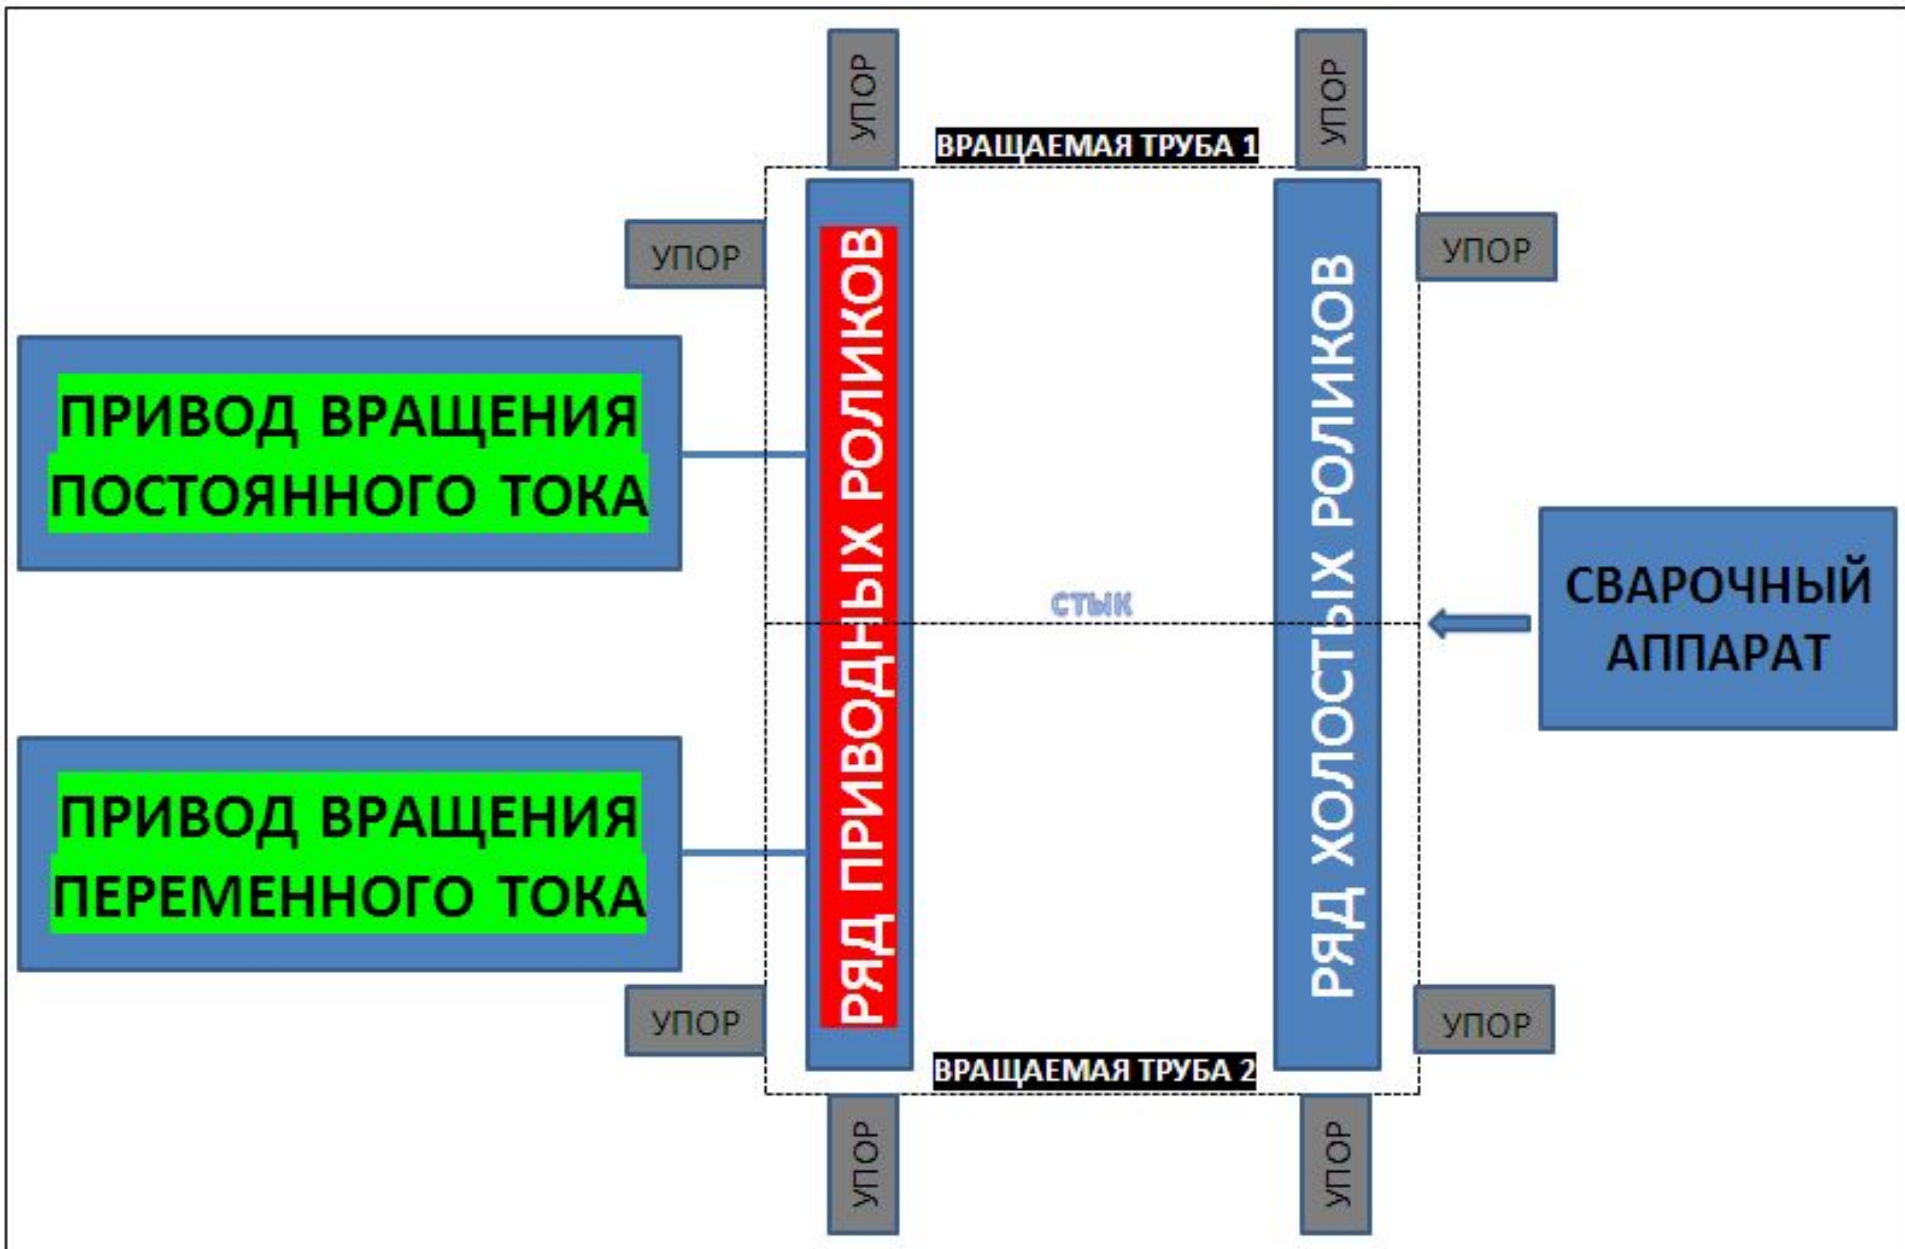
УПОР

УПОР

ВРАЩАЕМАЯ ТРУБА 1

УПОР

УПОР

ПРИВОД ВРАЩЕНИЯ ПОСТОЯННОГО ТОКА

РЯД ПРИВОДНЫХ РОЛИКОВ

РЯД ХОЛОСТЫХ РОЛИКОВ

СТЫК

СВАРОЧНЫЙ АППАРАТ

ПРИВОД ВРАЩЕНИЯ ПЕРЕМЕННОГО ТОКА

УПОР

УПОР

ВРАЩАЕМАЯ ТРУБА 2

УПОР

УПОР